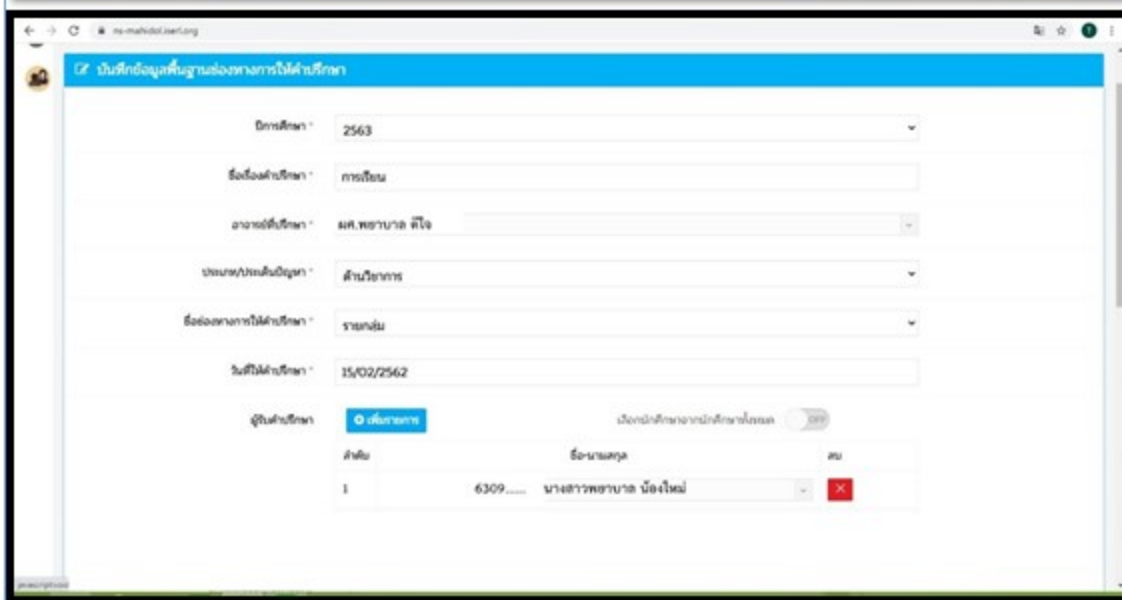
ns-mahidol.iseri.org

บันทึกข้อมูลพื้นฐานช่องทางการให้คำปรึกษา

ปีการศึกษา * 2563

ชื่อเรื่องคำปรึกษา * การเรียน

อาจารย์ที่ปรึกษา * ผศ.พยาบาล ดีใจ

ประเภท/ประเด็นปัญหา * ด้านวิชาการ

ชื่อช่องทางการให้คำปรึกษา * รายกลุ่ม

วันที่ให้คำปรึกษา * 15/02/2562

ผู้รับคำปรึกษา เพิ่มรายการ เลือกนักศึกษาจากนักศึกษาทั้งหมด OFF

| ลำดับ | ชื่อ-นามสกุล | ลบ |
|---|---|---|
| 1 | 6309...... นางสาวพยาบาล น้องใหม่ | ✕ |

javascript:void